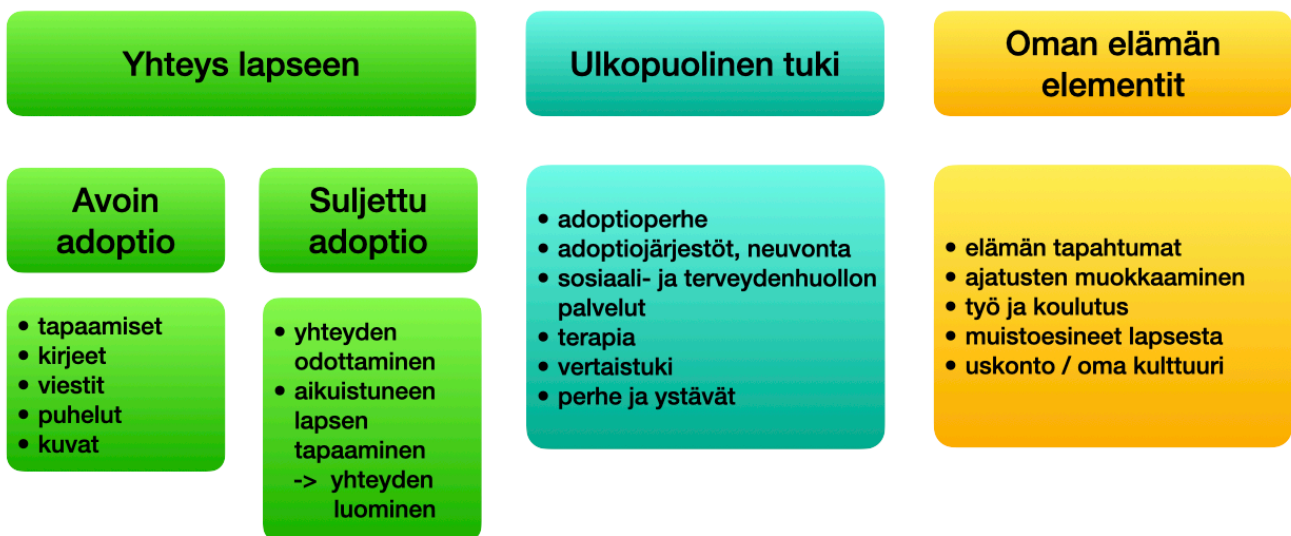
Yhteys lapseen

Avoin adoptio

• tapaamiset
• kirjeet
• viestit
• puhelut
• kuvat

Suljettu adoptio

• yhteyden odottaminen
• aikuistuneen lapsen tapaaminen -> yhteyden luominen

Ulkopuolinen tuki

• adoptioperhe
• adoptiojärjestöt, neuvonta
• sosiaali- ja terveydenhuollon palvelut
• terapia
• vertaistuki
• perhe ja ystävät

Oman elämän elementit

• elämän tapahtumat
• ajatusten muokkaaminen
• työ ja koulutus
• muistoesineet lapsesta
• uskonto / oma kulttuuri